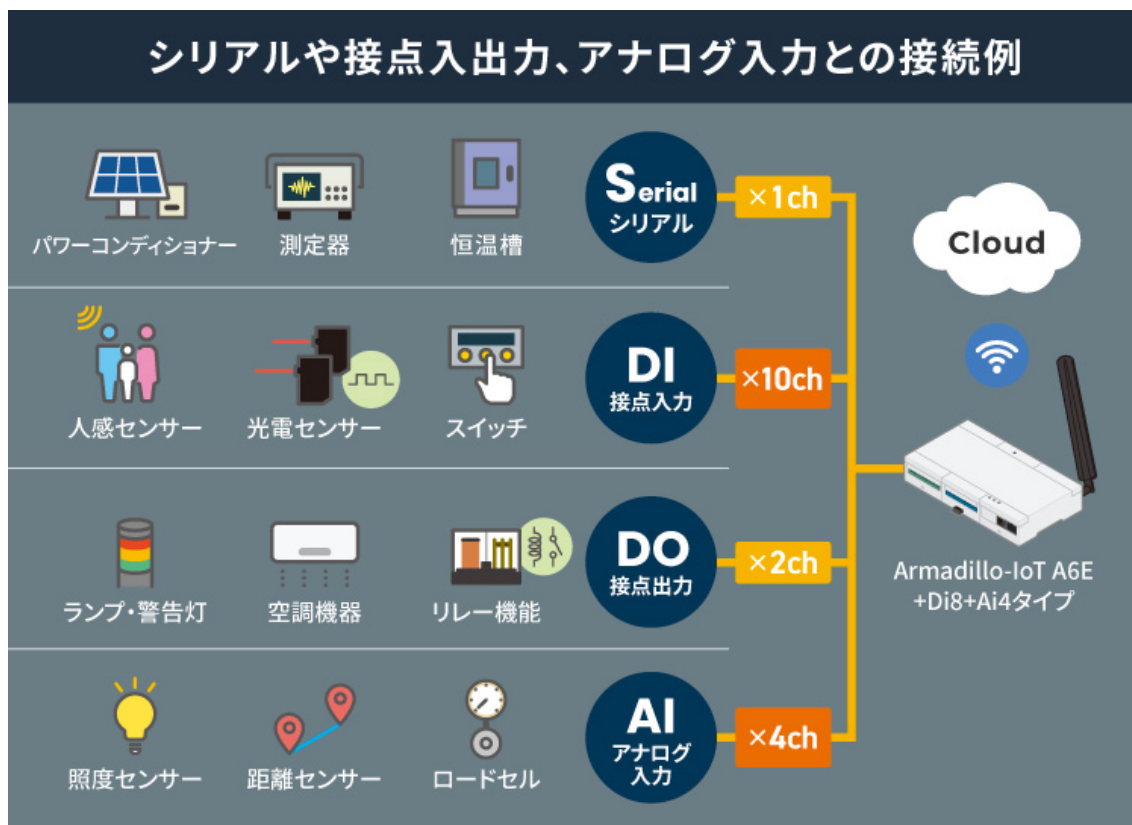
シリアルや接点入出力、アナログ入力との接続例

パワーコンディショナー
測定器
恒温槽

Serial
シリアル
×1ch

人感センサー
光電センサー
スイッチ

DI
接点入力
×10ch

ランプ・警告灯
空調機器
リレー機能

DO
接点出力
×2ch

照度センサー
距離センサー
ロードセル

AI
アナログ入力
×4ch

Cloud

Armadillo-IoT A6E +Di8+Ai4タイプ